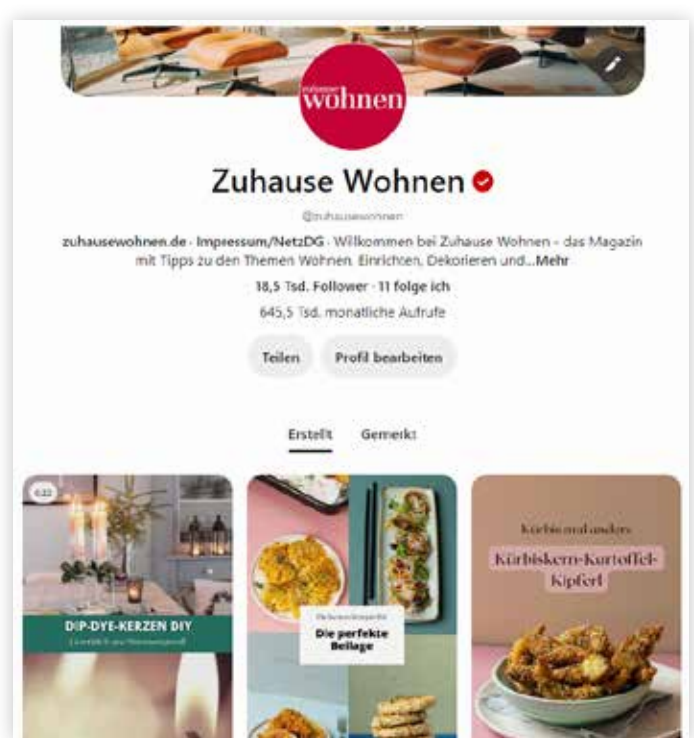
zuhause wohnen

Zuhause Wohnen

@zuhausewohnen

zuhausewohnen.de · Impressum/NetzDG · Willkommen bei Zuhause Wohnen – das Magazin mit Tipps zu den Themen Wohnen, Einrichten, Dekorieren und...Mehr

18,5 Tsd. Follower · 11 folge ich

645,5 Tsd. monatliche Aufrufe

Teilen

Profil bearbeiten

Erstellt

Gemerkt

0:22

DIP-DYE-KERZEN DIY

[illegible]

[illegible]

Die perfekte Beilage

Kürbis mal anders

Kürbiskern-Kartoffel-Kipferl